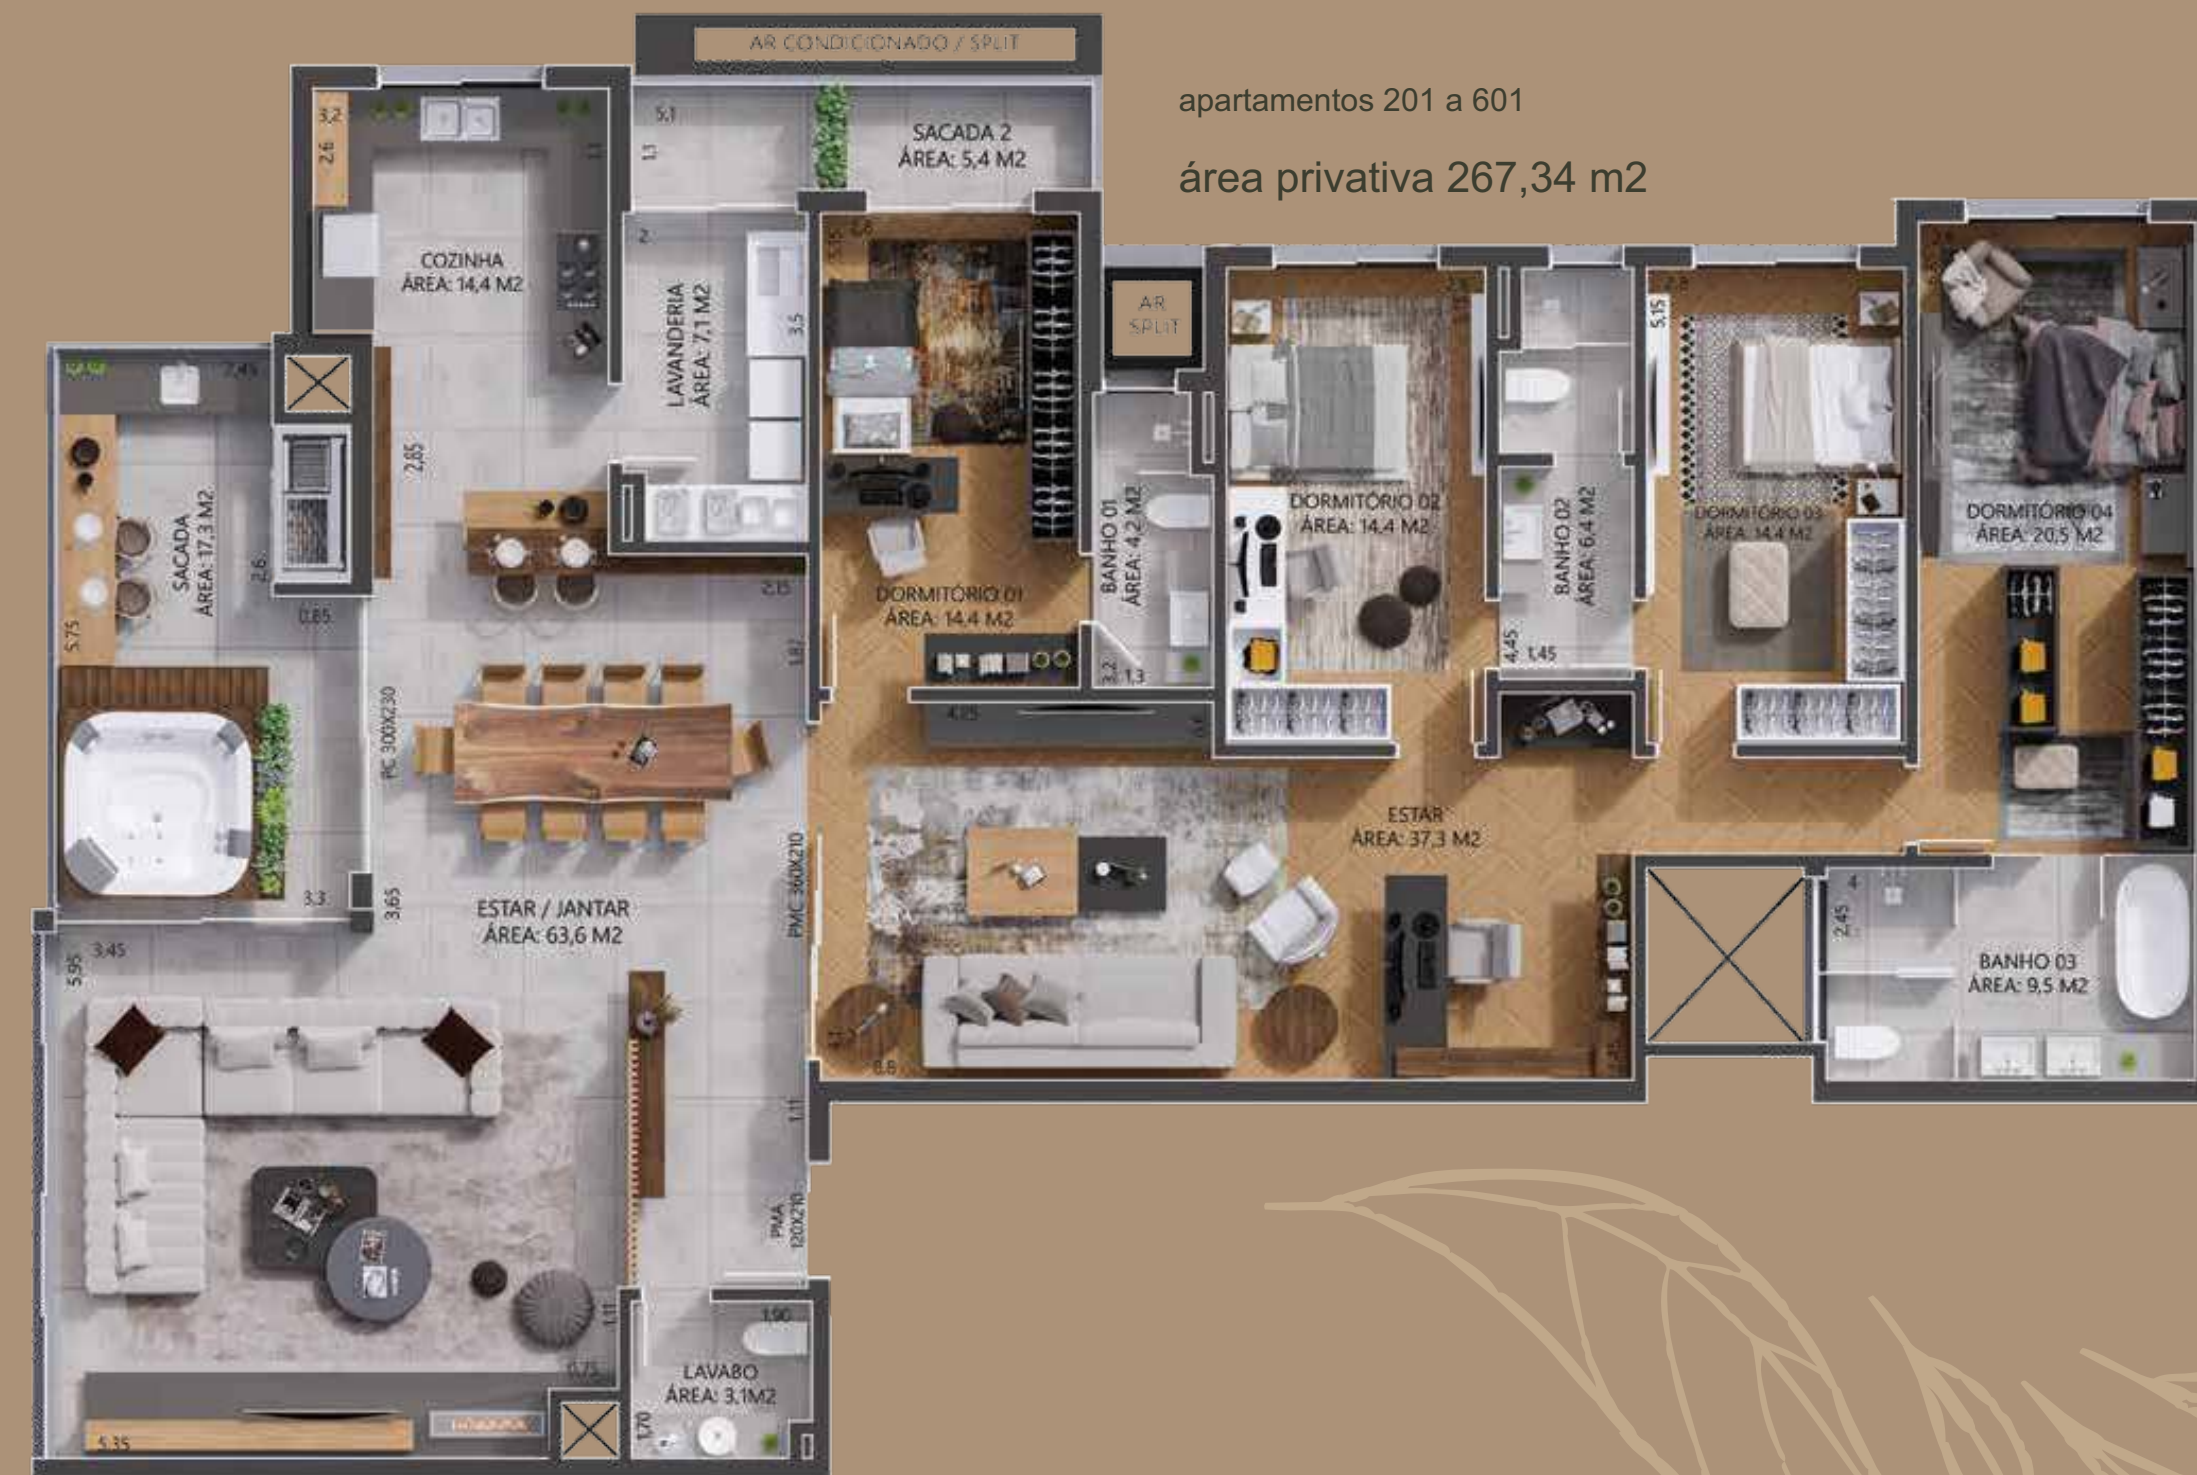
AR CONDICIONADO / SPLIT

apartamentos 201 a 601

área privativa 267,34 m2

3,2
2,6
COZINHA
ÁREA: 14,4 M2

5,1
1,3
SACADA 2
ÁREA: 5,4 M2

2
LAVANDERIA
ÁREA: 7,1 M2
3,5

AR SPLIT

2,45
SACADA
ÁREA: 17,3 M2
2,6
5,75
0,65
2,65
2,15
1,87

DORMITÓRIO 01
ÁREA: 14,4 M2
4,25

BANHO 01
ÁREA: 4,2 M2
2,2
1,3

DORMITÓRIO 02
ÁREA: 14,4 M2

BANHO 02
ÁREA: 6,4 M2
4,45
1,45

5,15
DORMITÓRIO 03
ÁREA: 14,4 M2

DORMITÓRIO 04
ÁREA: 20,5 M2

PC 300X230
3,3
3,65
ESTAR / JANTAR
ÁREA: 63,6 M2
PMC 360X210

ESTAR
ÁREA: 37,3 M2

3,45
5,95

6,6

2,45
4
BANHO 03
ÁREA: 9,5 M2

1,11
PMA 120X210
1,11
0,75
1,90
LAVABO
ÁREA: 3,1M2
1,70
5,35